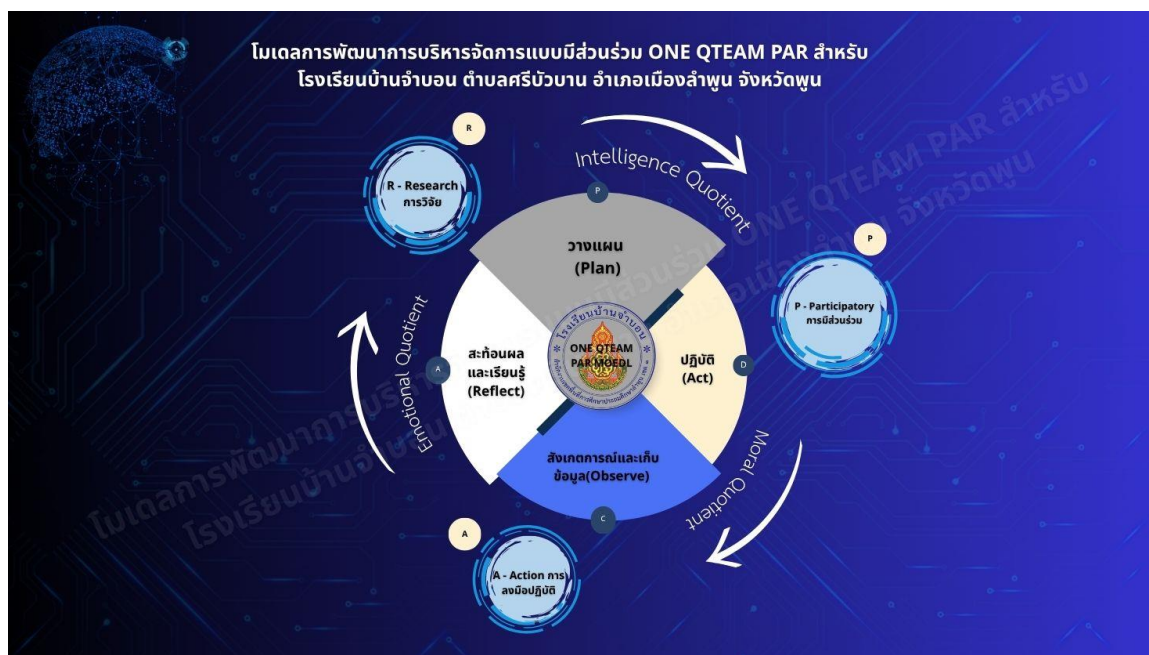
โมเดลการพัฒนาการบริหารจัดการแบบมีส่วนร่วม ONE QTEAM PAR สำหรับ โรงเรียนบ้านจำบอน ตำบลศรีบัวบาน อำเภอเมืองลำพูน จังหวัดพูน

R

R - Research การวิจัย

Intelligence Quotient

P

วางแผน (Plan)

P

P - Participatory การมีส่วนร่วม

Emotional Quotient

A

สะท้อนผลและเรียนรู้ (Reflect)

โรงเรียนบ้านจำบอน

ONE QTEAM PAR MODEL

D

ปฏิบัติ (Act)

สังเกตการณ์และเก็บข้อมูล(Observe)

Moral Quotient

C

A

A - Action การลงมือปฏิบัติ

โมเดลการพัฒนาการบริหารจัดการแบบมีส่วนร่วม ONE QTEAM PAR สำหรับ โรงเรียนบ้านจำบอน ตำบลศรีบัวบาน อำเภอเมืองลำพูน จังหวัดพูน